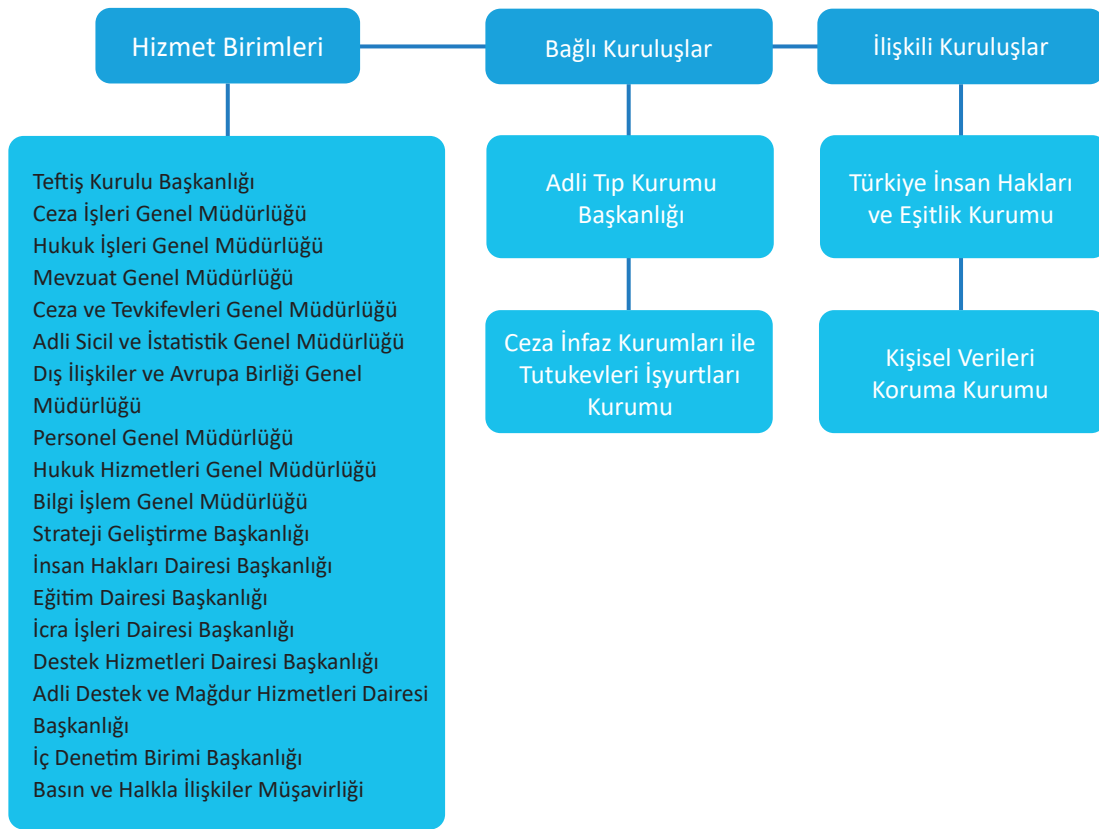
Hizmet Birimleri

Bağlı Kuruluşlar

İlişkili Kuruluşlar

Teftiş Kurulu Başkanlığı
Ceza İşleri Genel Müdürlüğü
Hukuk İşleri Genel Müdürlüğü
Mevzuat Genel Müdürlüğü
Ceza ve Tevkifevleri Genel Müdürlüğü
Adli Sicil ve İstatistik Genel Müdürlüğü
Dış İlişkiler ve Avrupa Birliği Genel Müdürlüğü
Personel Genel Müdürlüğü
Hukuk Hizmetleri Genel Müdürlüğü
Bilgi İşlem Genel Müdürlüğü
Strateji Geliştirme Başkanlığı
İnsan Hakları Dairesi Başkanlığı
Eğitim Dairesi Başkanlığı
İcra İşleri Dairesi Başkanlığı
Destek Hizmetleri Dairesi Başkanlığı
Adli Destek ve Mağdur Hizmetleri Dairesi Başkanlığı
İç Denetim Birimi Başkanlığı
Basın ve Halkla İlişkiler Müşavirliği

Adli Tıp Kurumu Başkanlığı

Ceza İnfaz Kurumları ile Tutukevleri İşyurtları Kurumu

Türkiye İnsan Hakları ve Eşitlik Kurumu

Kişisel Verileri Koruma Kurumu